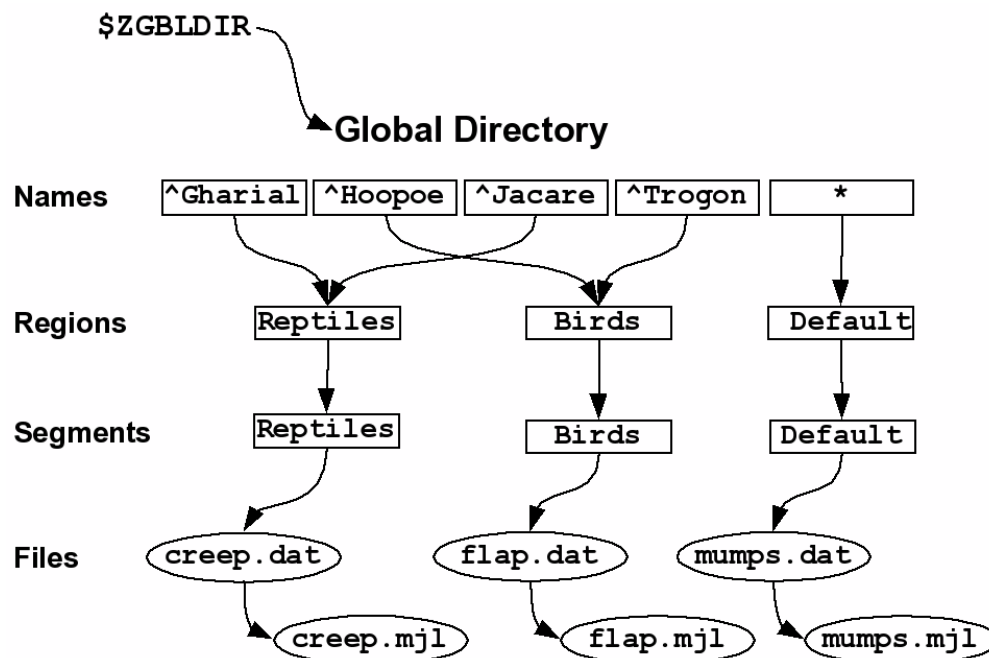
\$ZGBLDIR

Global Directory

Names ^Gharial ^Hoopoe ^Jacare ^Trogon *

Regions Reptiles Birds Default

Segments Reptiles Birds Default

Files creep.dat flap.dat mumps.dat

creep.mjl flap.mjl mumps.mjl